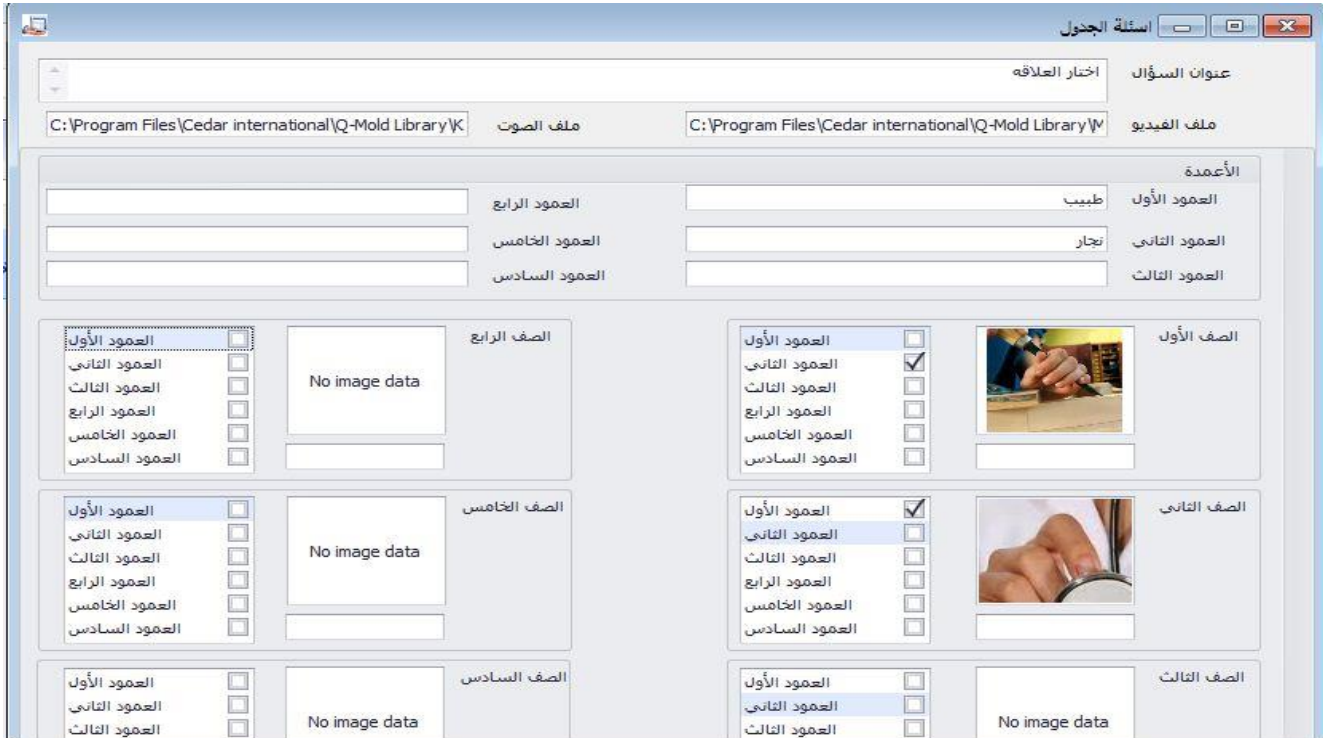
اسئلة الجدول

عنوان السؤال
اختار العلاقه

ملف الفيديو
C:\Program Files\Cedar international\Q-Mold Library\M
ملف الصوت
C:\Program Files\Cedar international\Q-Mold Library\K

الأعمدة
العمود الأول
طبيب
العمود الرابع
العمود الثانى
نجار
العمود الخامس
العمود الثالث
العمود السادس

الصف الأول
العمود الأول
العمود الثاني
العمود الثالث
العمود الرابع
العمود الخامس
العمود السادس

الصف الرابع
No image data
العمود الأول
العمود الثاني
العمود الثالث
العمود الرابع
العمود الخامس
العمود السادس

الصف الثاني
العمود الأول
العمود الثاني
العمود الثالث
العمود الرابع
العمود الخامس
العمود السادس

الصف الخامس
No image data
العمود الأول
العمود الثاني
العمود الثالث
العمود الرابع
العمود الخامس
العمود السادس

الصف الثالث
No image data
العمود الأول
العمود الثاني
العمود الثالث

الصف السادس
No image data
العمود الأول
العمود الثاني
العمود الثالث